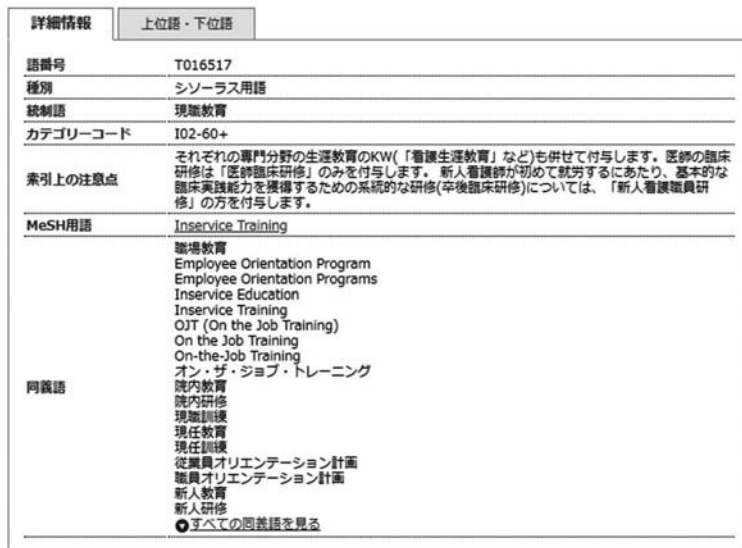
詳細情報　上位語・下位語

| | |
|---|---|
| 語番号 | T016517 |
| 種別 | シソーラス用語 |
| 統制語 | 現職教育 |
| カテゴリーコード | I02-60+ |
| 索引上の注意点 | それぞれの専門分野の生涯教育のKW(「看護生涯教育」など)も併せて付与します。医師の臨床研修は「医師臨床研修」のみを付与します。新人看護師が初めて就労するにあたり、基本的な臨床実践能力を獲得するための系統的な研修(卒後臨床研修)については、「新人看護職員研修」の方を付与します。 |
| MeSH用語 | Inservice Training |
| 同義語 | 職場教育<br>Employee Orientation Program<br>Employee Orientation Programs<br>Inservice Education<br>Inservice Training<br>OJT (On the Job Training)<br>On the Job Training<br>On-the-Job Training<br>オン・ザ・ジョブ・トレーニング<br>院内教育<br>院内研修<br>現職訓練<br>現任教育<br>現任訓練<br>従業員オリエンテーション計画<br>職員オリエンテーション計画<br>新人教育<br>新人研修<br>すべての同義語を見る |